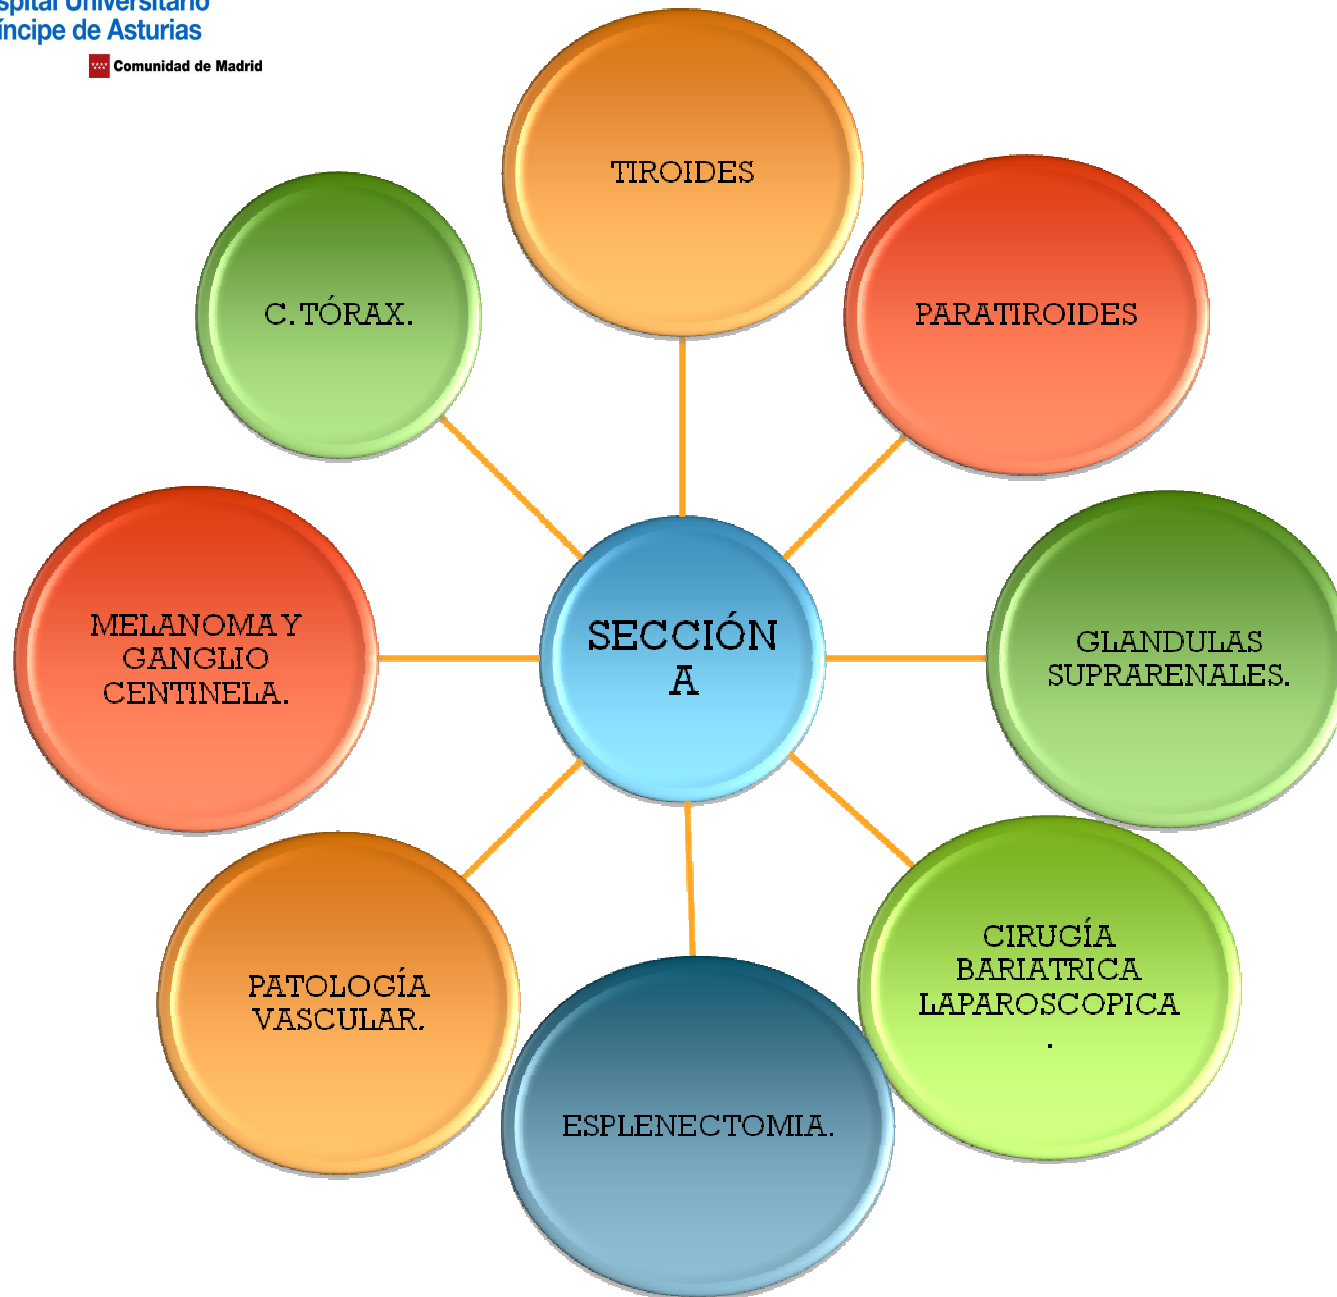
spital Universitario
íncipe de Asturias
Comunidad de Madrid

TIROIDES

C.TÓRAX.

PARATIROIDES

MELANOMA Y GANGLIO CENTINELA.

SECCIÓN A

GLANDULAS SUPRARENALES.

CIRUGÍA BARIATRICA LAPAROSCOPICA .

PATOLOGÍA VASCULAR.

ESPLENECTOMIA.